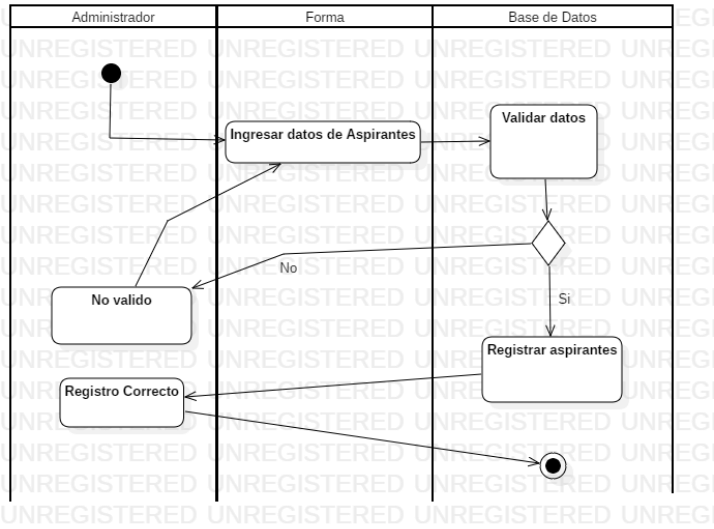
| Administrador | Forma | Base de Datos |
|---|---|---|

Ingresar datos de Aspirantes

Validar datos

No

No valido

Si

Registrar aspirantes

Registro Correcto

UNREGISTERED UNREGISTERED UNREGISTERED UNREGISTERED